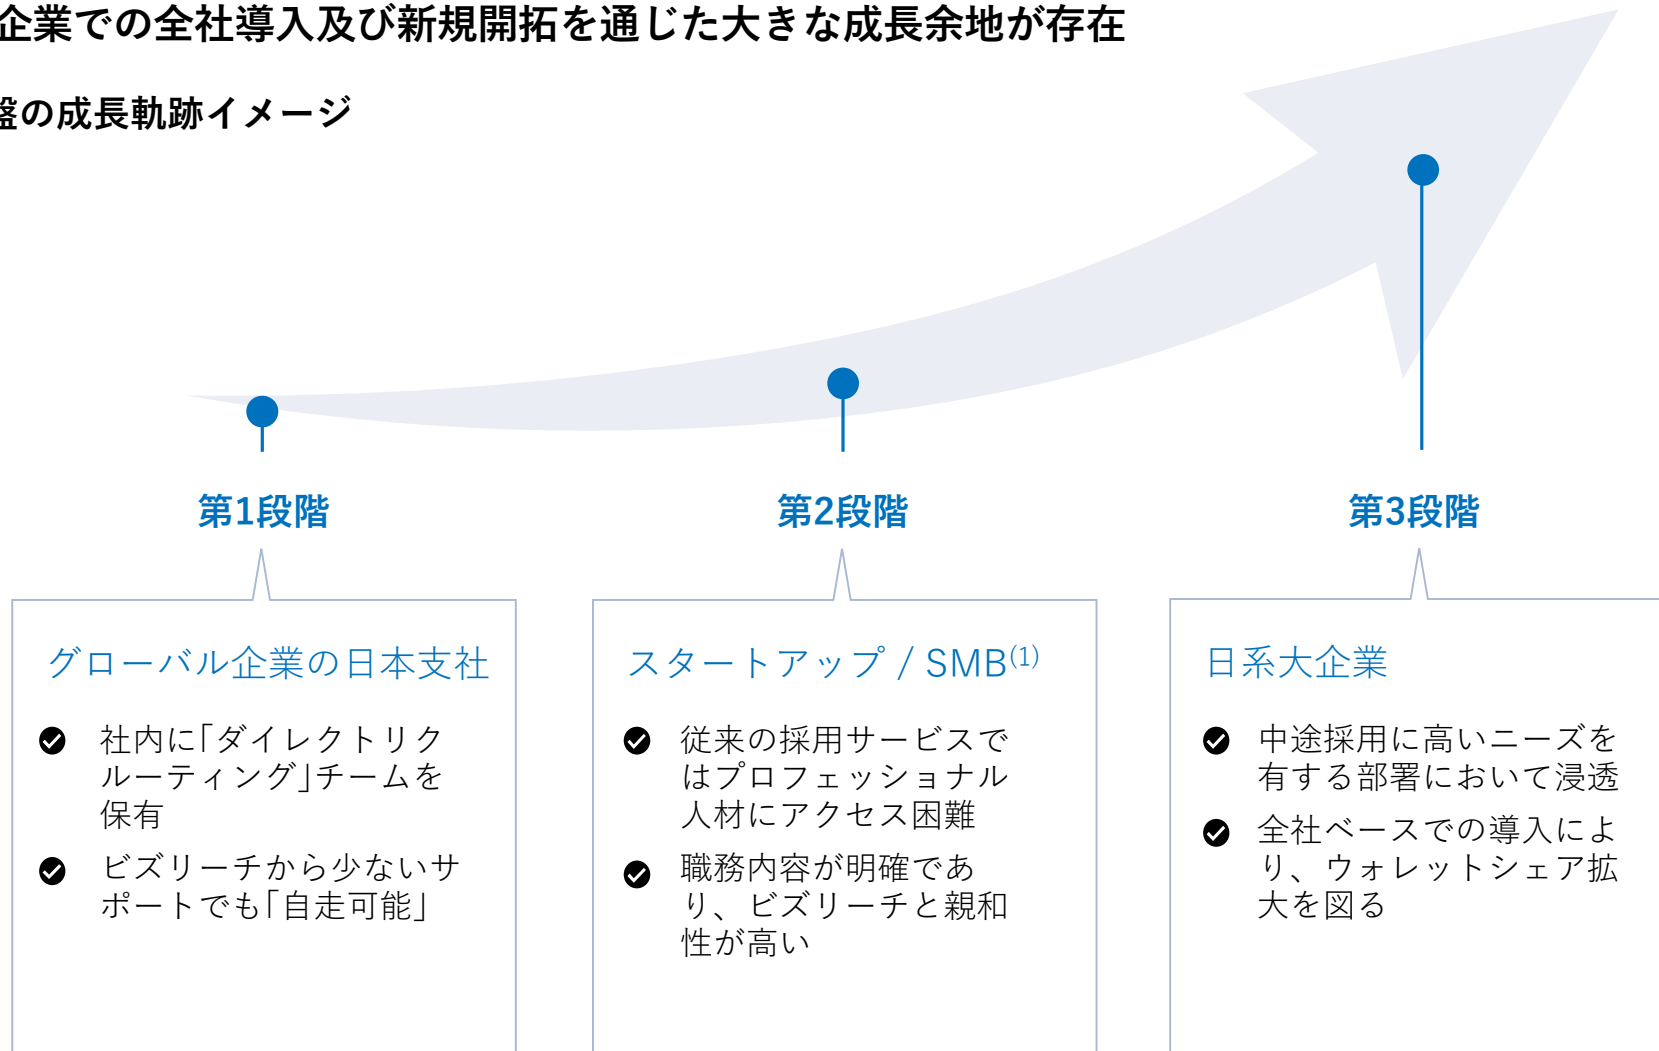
企業での全社導入及び新規開拓を通じた大きな成長余地が存在

盤の成長軌跡イメージ

第1段階

第2段階

第3段階

グローバル企業の日本支社

社内に「ダイレクトリクルーティング」チームを保有

ビズリーチから少ないサポートでも「自走可能」

スタートアップ / SMB$^{(1)}$

従来の採用サービスではプロフェッショナル人材にアクセス困難

職務内容が明確であり、ビズリーチと親和性が高い

日系大企業

中途採用に高いニーズを有する部署において浸透

全社ベースでの導入により、ウォレットシェア拡大を図る